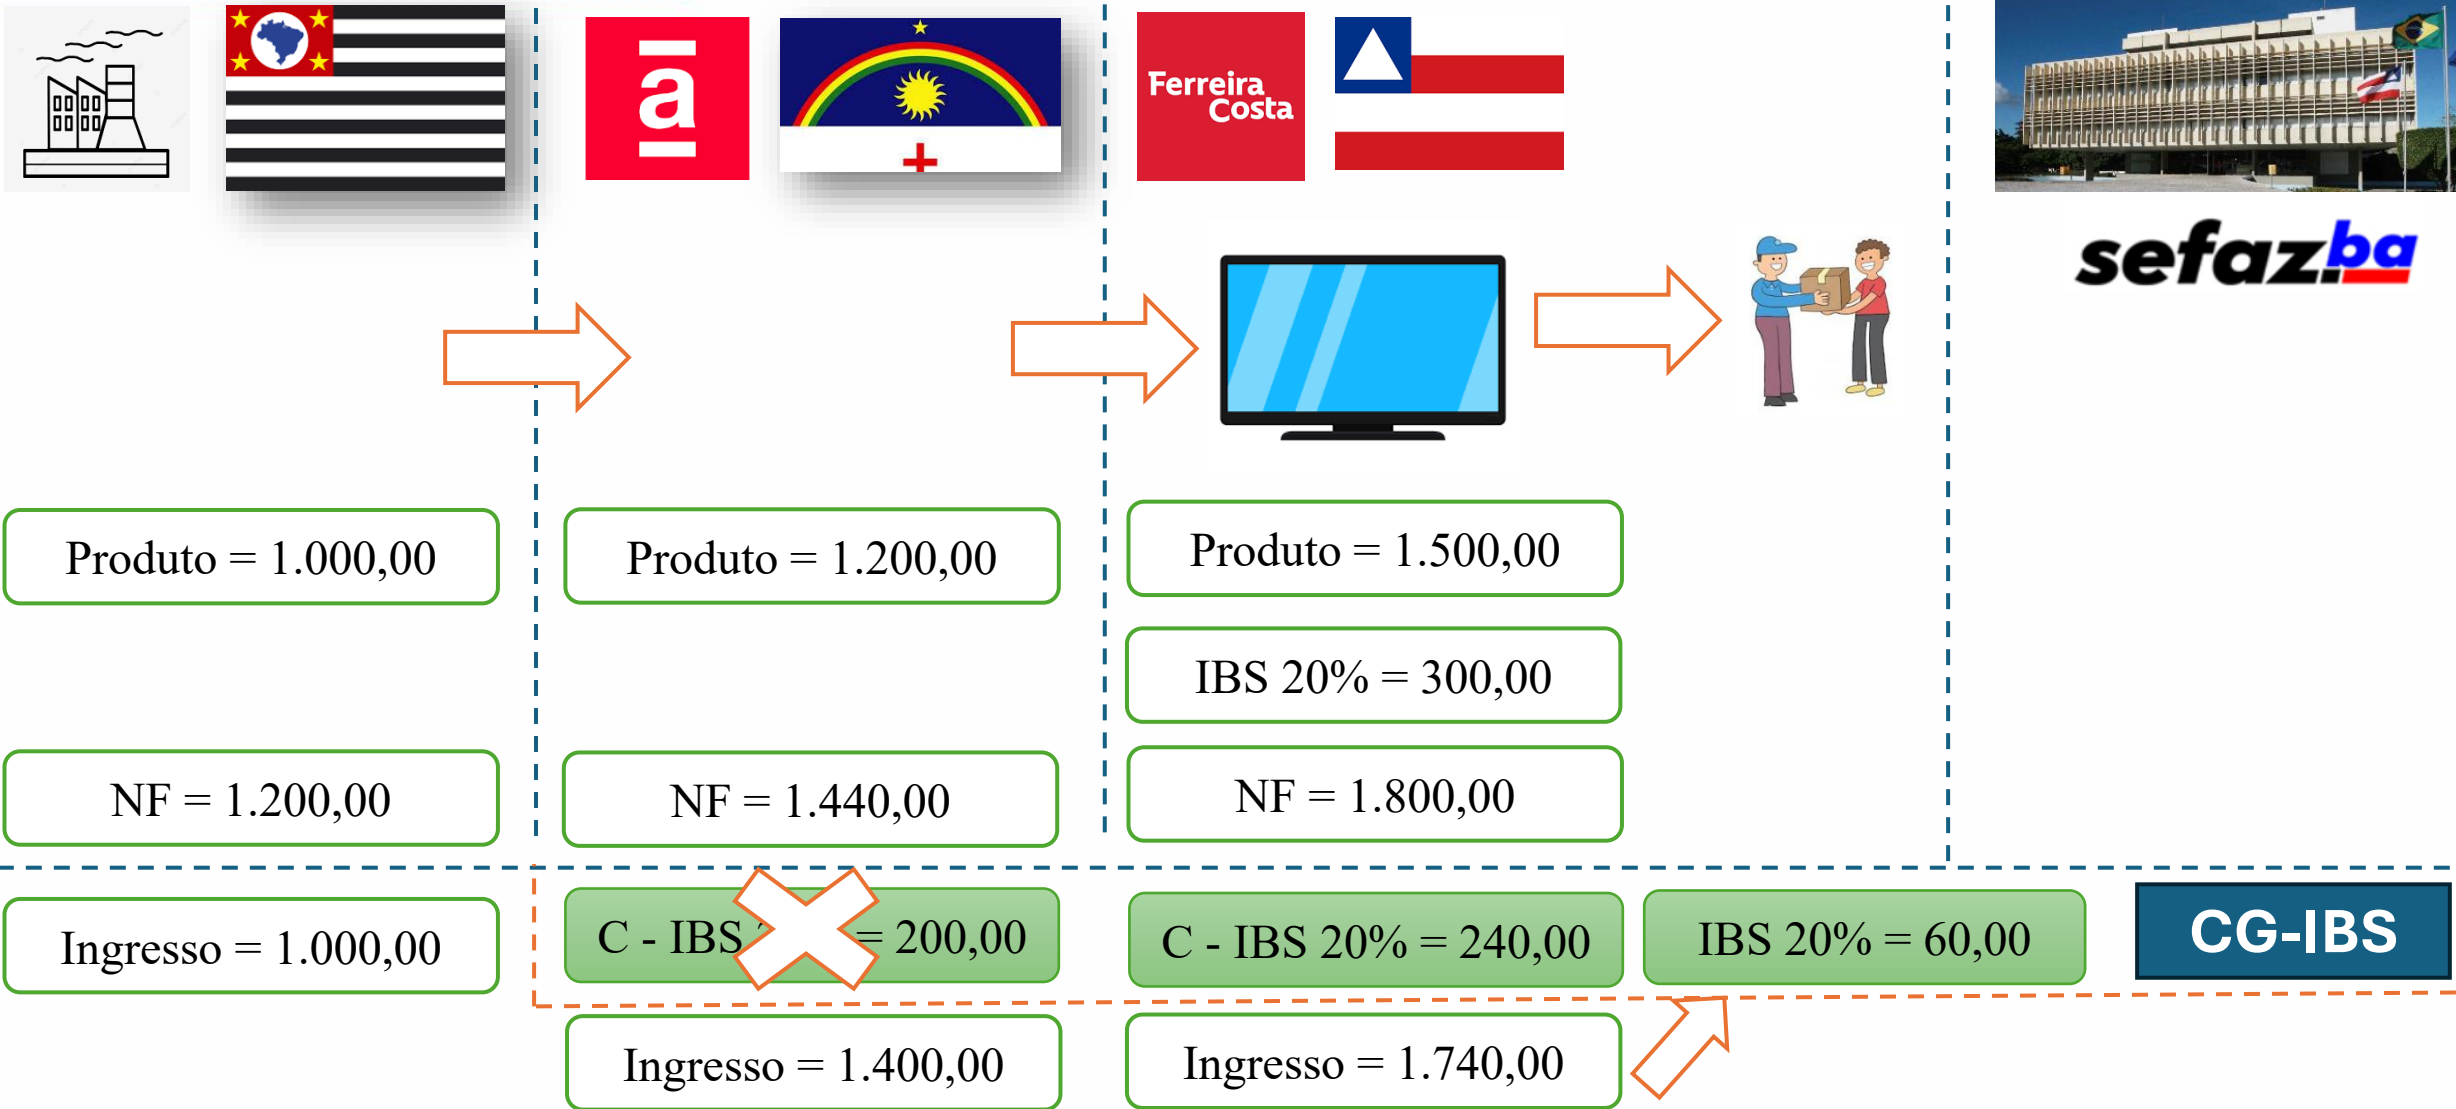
a

Ferreira Costa

sefazba

Produto = 1.000,00

Produto = 1.200,00

Produto = 1.500,00

IBS 20% = 300,00

NF = 1.200,00

NF = 1.440,00

NF = 1.800,00

Ingresso = 1.000,00

C - IBS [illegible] = 200,00

C - IBS 20% = 240,00

IBS 20% = 60,00

CG-IBS

Ingresso = 1.400,00

Ingresso = 1.740,00